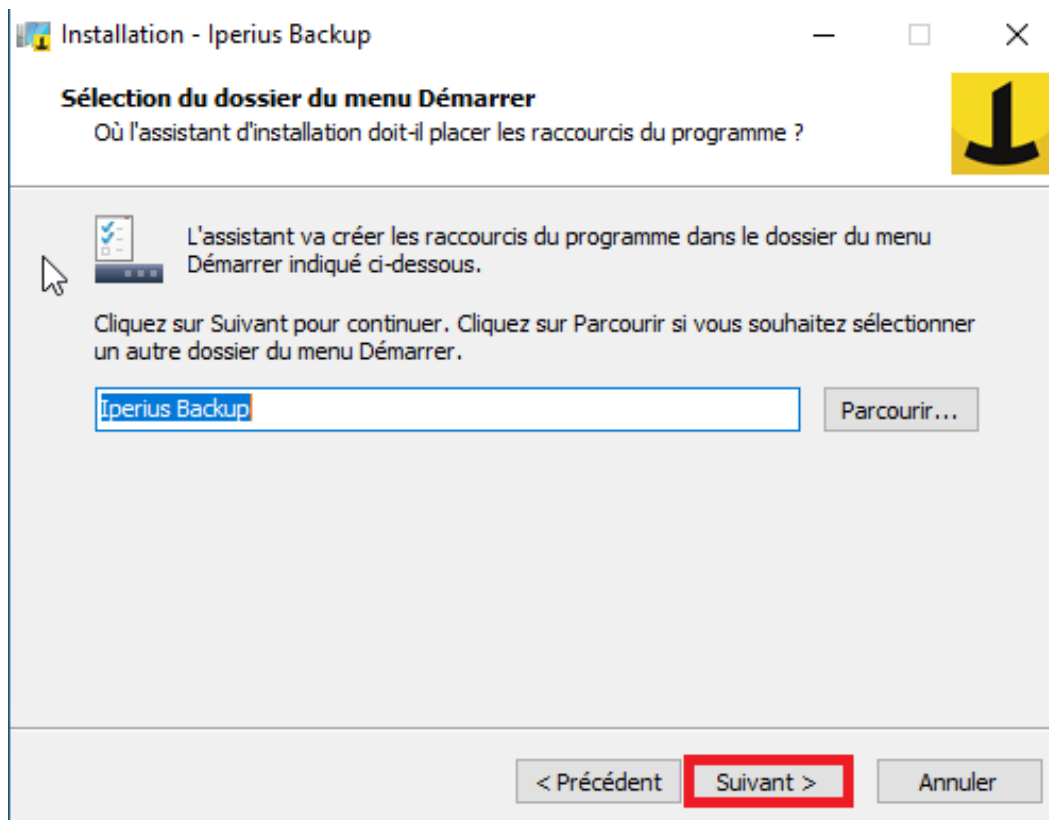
Installation - Iperius Backup

Sélection du dossier du menu Démarrer
Où l'assistant d'installation doit-il placer les raccourcis du programme ?

L'assistant va créer les raccourcis du programme dans le dossier du menu Démarrer indiqué ci-dessous.

Cliquez sur Suivant pour continuer. Cliquez sur Parcourir si vous souhaitez sélectionner un autre dossier du menu Démarrer.

Iperius Backup

Parcourir...

< Précédent

Suivant >

Annuler